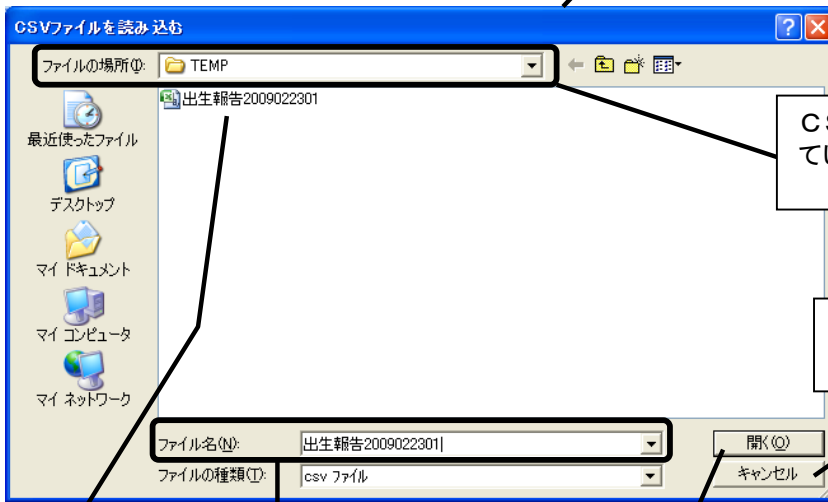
CSVファイルを読み込む

ファイルの場所(I): TEMP

出生報告2009022301

最近使ったファイル

デスクトップ

マイ ドキュメント

マイ コンピュータ

マイ ネットワーク

CS
てい

ファイル名(N): 出生報告2009022301

ファイルの種類(T): csv ファイル

開く(O)

キャンセル